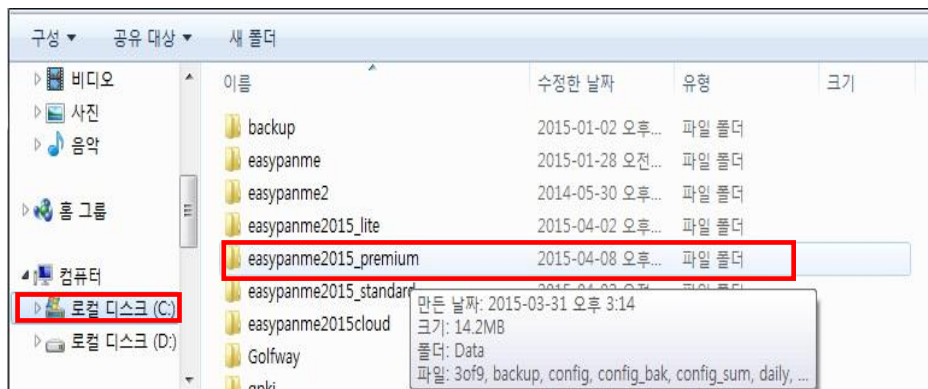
구성 ▾ 공유 대상 ▾ 새 폴더

비디오
사진
음악

홈 그룹

컴퓨터
로컬 디스크 (C:)
로컬 디스크 (D:)

| 이름 | 수정한 날짜 | 유형 | 크기 |
|---|---|---|---|
| backup | 2015-01-02 오후... | 파일 폴더 | |
| easypanme | 2015-01-28 오전... | 파일 폴더 | |
| easypanme2 | 2014-05-30 오후... | 파일 폴더 | |
| easypanme2015_lite | 2015-04-02 오후... | 파일 폴더 | |
| easypanme2015_premium | 2015-04-08 오후... | 파일 폴더 | |
| easypanme2015_standard | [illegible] | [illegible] | |
| easypanme2015cloud | | | |
| Golfway | | | |
| gpki | | | |

만든 날짜: 2015-03-31 오후 3:14
크기: 14.2MB
폴더: Data
파일: 3of9, backup, config, config_bak, config_sum, daily, ...